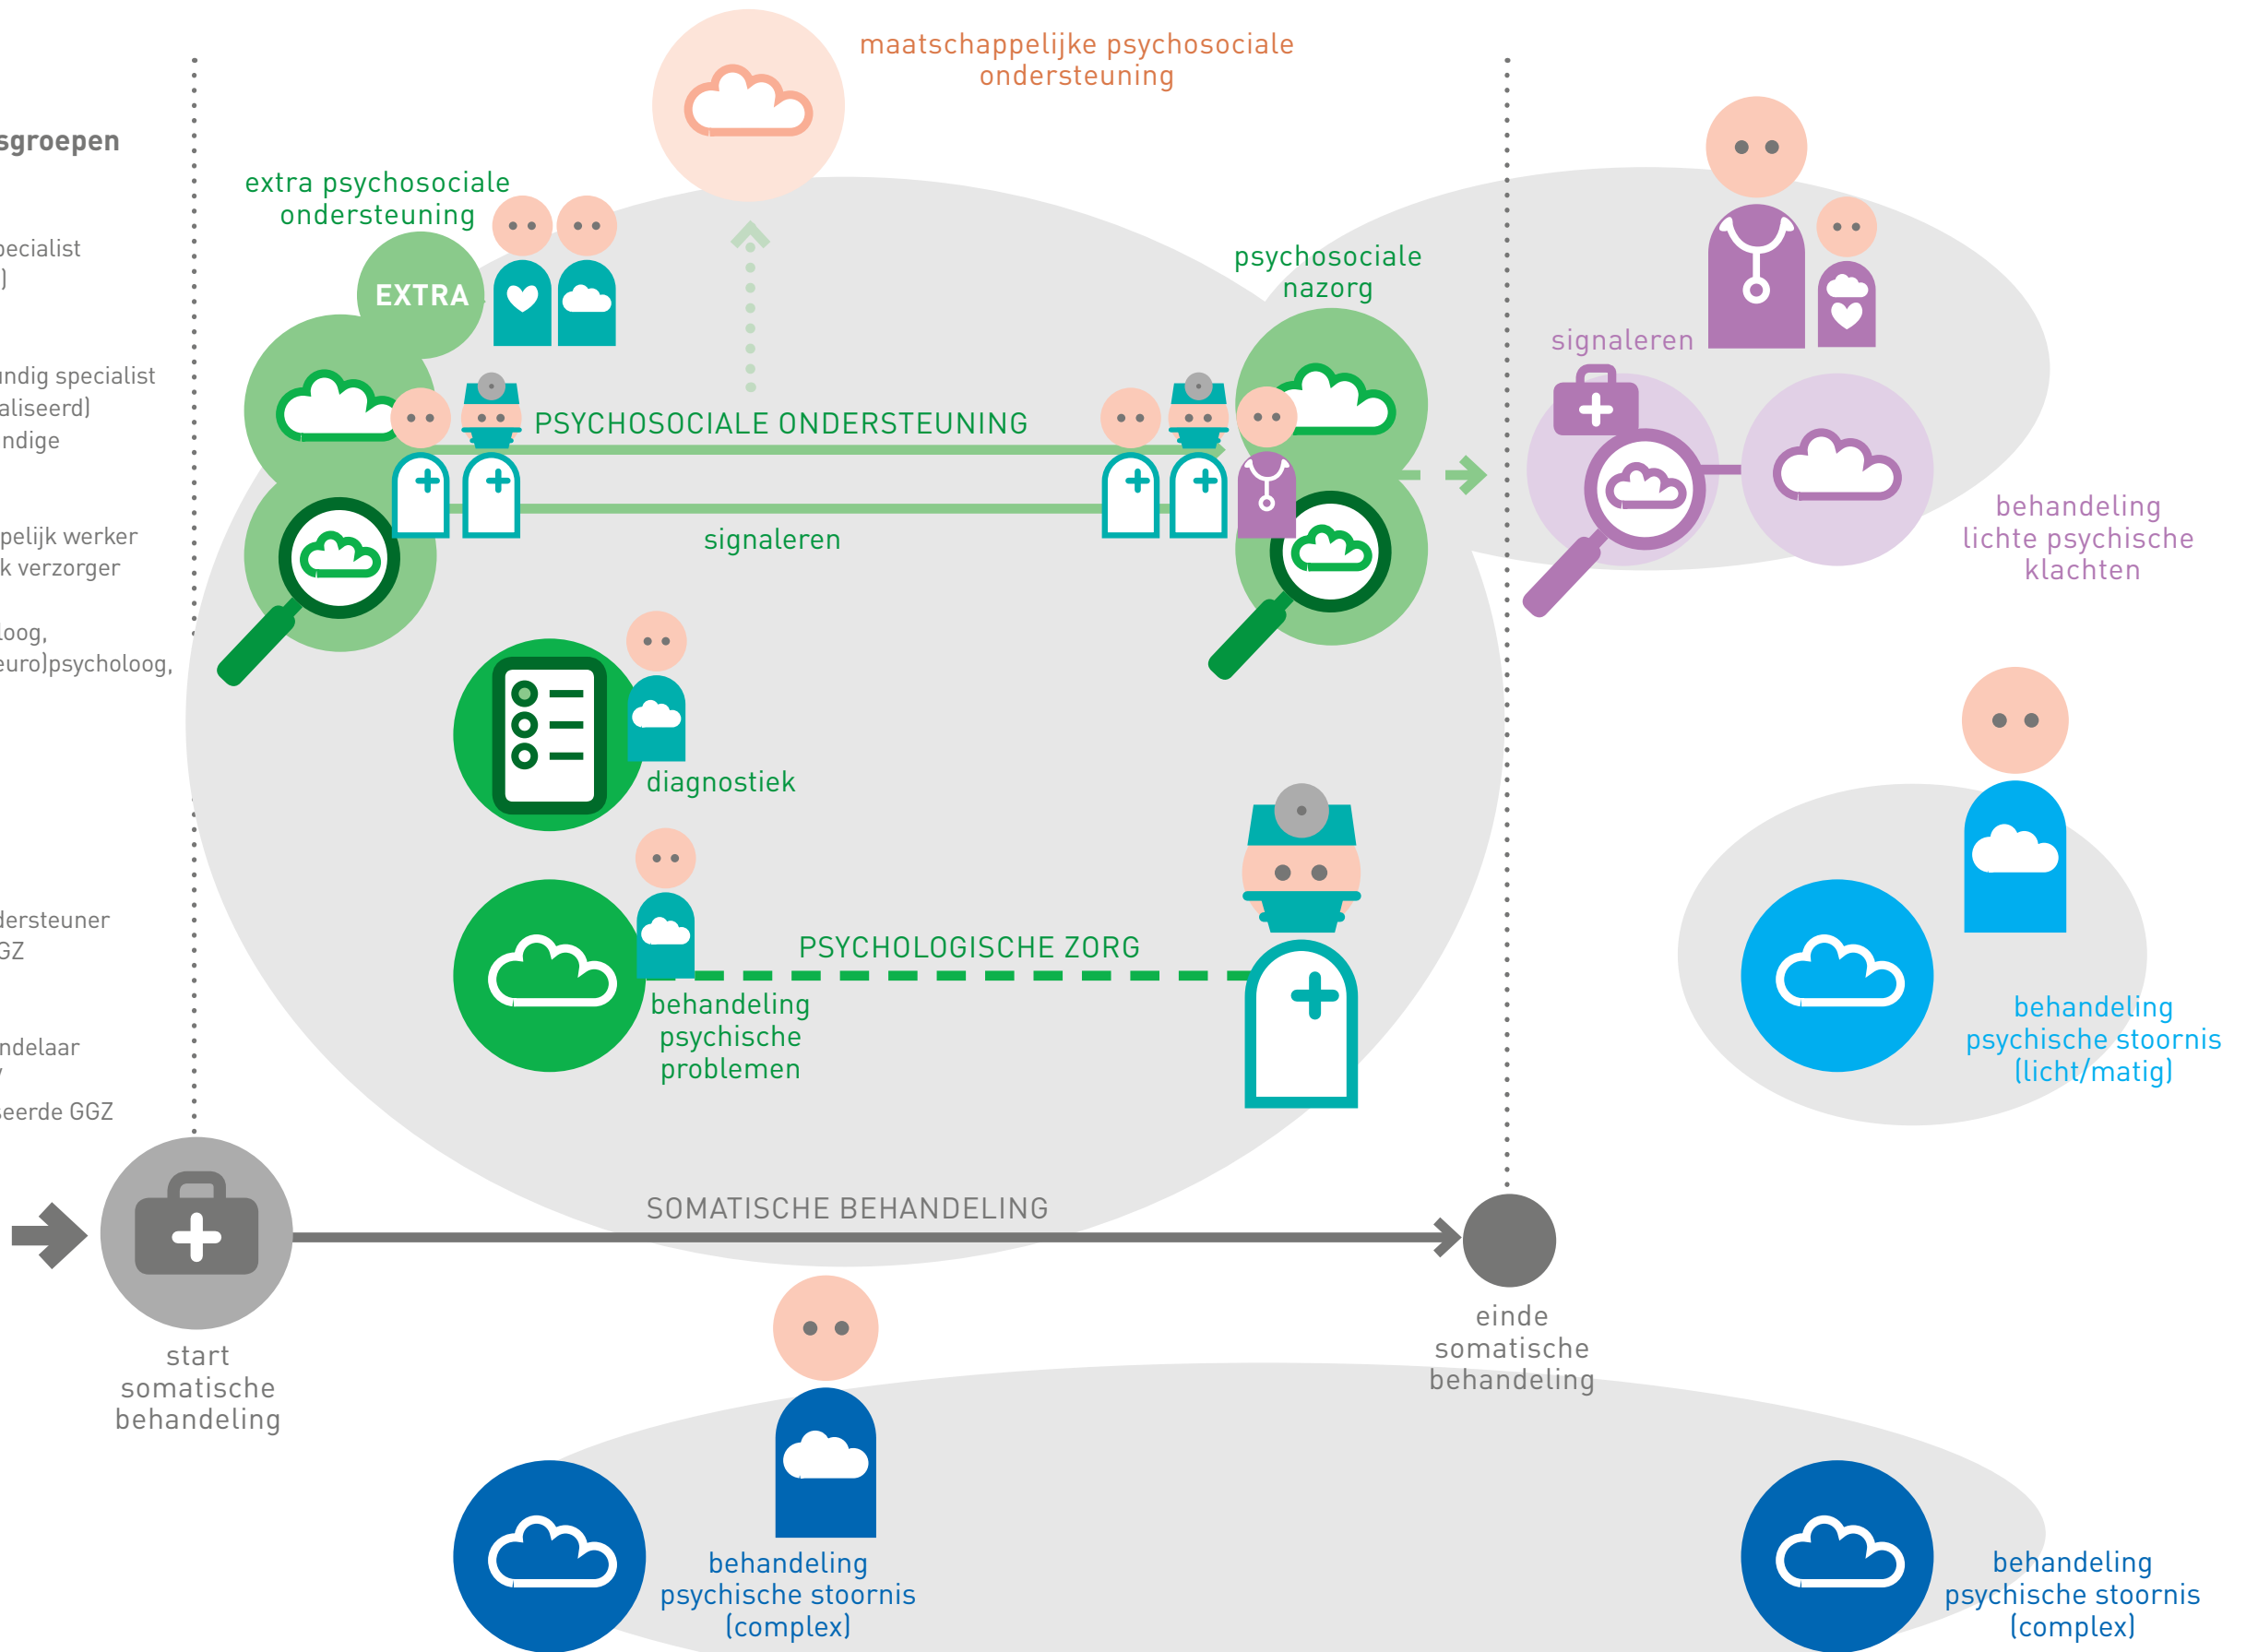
sgroepen

pecialist
)

ndig specialist
aliseerd)
ndige

pelijk werker
k verzorger

loog,
euro)psycholoog,

dersteuner
GZ

ndelaar
/
eerde GGZ

maatschappelijke psychosociale ondersteuning

extra psychosociale ondersteuning

EXTRA

psychosociale nazorg

signaleren

PSYCHOSOCIALE ONDERSTEUNING

signaleren

behandeling lichte psychische klachten

diagnostiek

PSYCHOLOGISCHE ZORG

behandeling psychische problemen

behandeling psychische stoornis (licht/matig)

SOMATISCHE BEHANDELING

start somatische behandeling

einde somatische behandeling

behandeling psychische stoornis (complex)

behandeling psychische stoornis (complex)